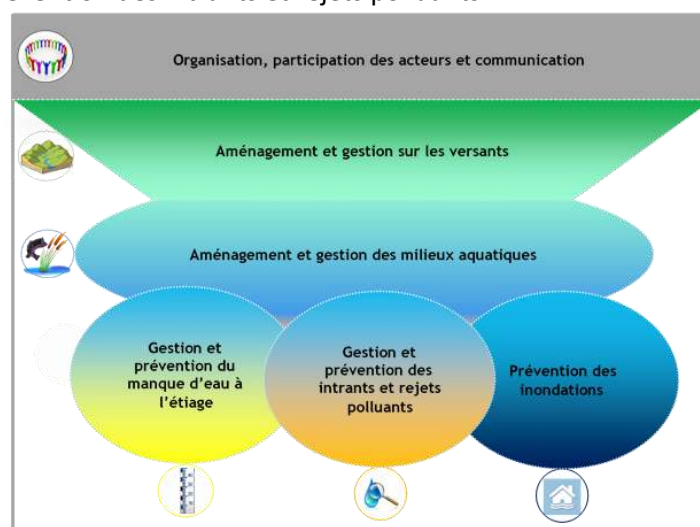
Organisation, participation des acteurs et communication

Aménagement et gestion sur les versants

Aménagement et gestion des milieux aquatiques

Gestion et prévention du manque d'eau à l'étiage

Gestion et prévention des intrants et rejets polluants

Prévention des inondations